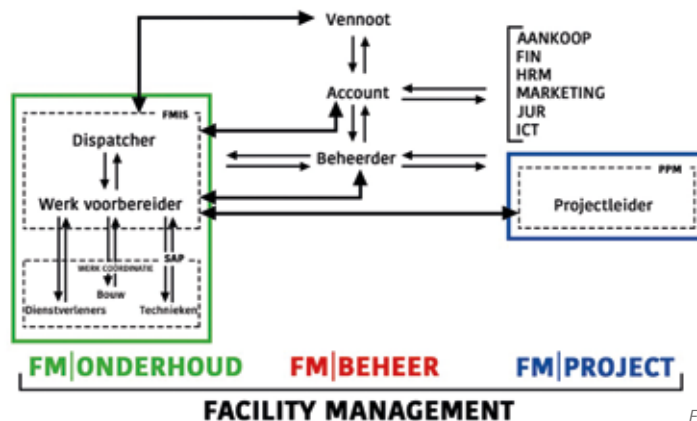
Vennoot

Account

Beheerder

AANKOOP
FIN
HRM
MARKETING
JUR
ICT

FMIS

Dispatcher

Werk voorbereider

WERK COORDINATIE

SAP

Bouw

Dienstverleners

Technieken

PPM

Projectleider

FM|ONDERHOUD

FM|BEHEER

FM|PROJECT

FACILITY MANAGEMENT